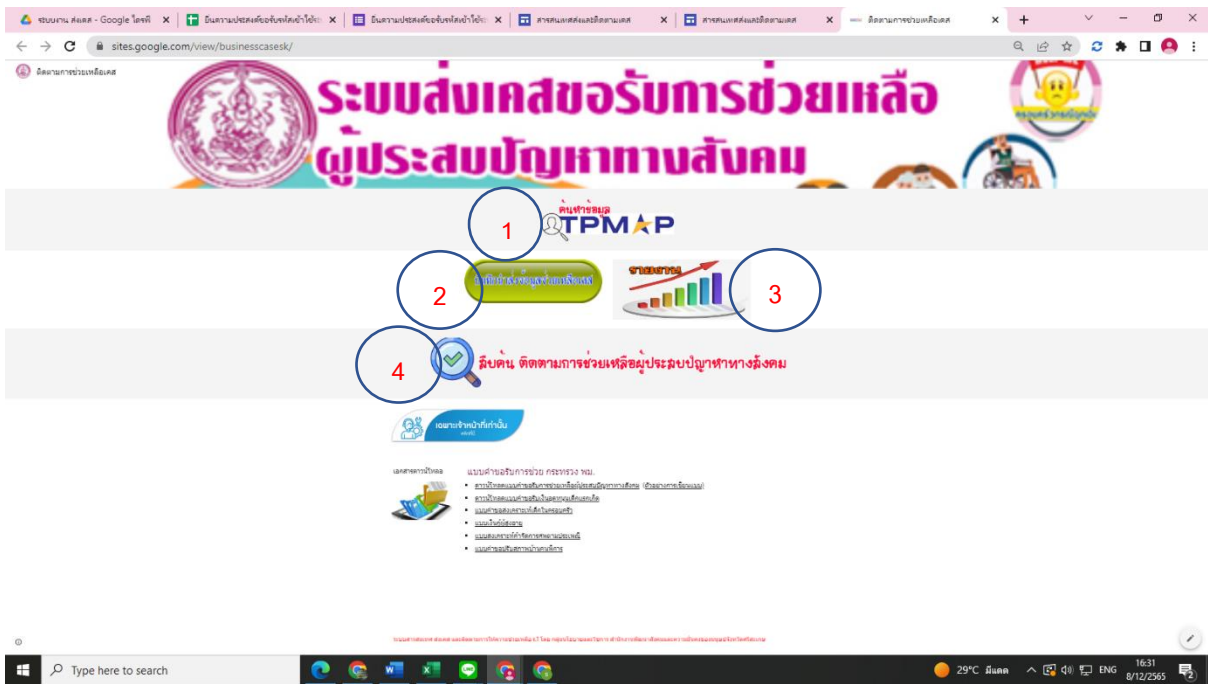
ระบบงาน ส่งเคส - Google ไดรฟ์ ×
ยืนยันความประสงค์ขอรับรหัสเข้าใช้งาน ×
ยืนยันความประสงค์ขอรับรหัสเข้าใช้งาน ×
สารสนเทศส่งและติดตามเคส ×
สารสนเทศส่งและติดตามเคส ×
ติดตามการช่วยเหลือเคส ×
+

sites.google.com/view/businesscasesk/

ติดตามการช่วยเหลือเคส

ระบบส่งเคสขอรับการช่วยเหลือ
ผู้ประสบปัญหาทางสังคม

1
ค้นหาข้อมูล
TPMAP

2
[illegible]

รายงาน
3

4
สืบค้น ติดตามการช่วยเหลือผู้ประสบปัญหาทางสังคม

เฉพาะเจ้าหน้าที่เท่านั้น

เอกสารดาวน์โหลด

แบบคำขอรับการช่วย กระทรวง พม.
• ดาวน์โหลดแบบคำขอรับการช่วยเหลือผู้ประสบปัญหาทางสังคม (ตัวอย่างการเขียนแบบ)
• ดาวน์โหลดแบบคำขอรับเงินอุดหนุนเพื่อการเลี้ยงดูเด็ก
• แบบคำขอสงเคราะห์เด็กในครอบครัว
• แบบบันทึกข้อเท็จจริง
• แบบสงเคราะห์ค่าจัดการศพตามประเพณี
• แบบคำขอปรับสภาพบ้านคนพิการ

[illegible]

Type here to search
29°C มีแดด
ENG
16:31
8/12/2565